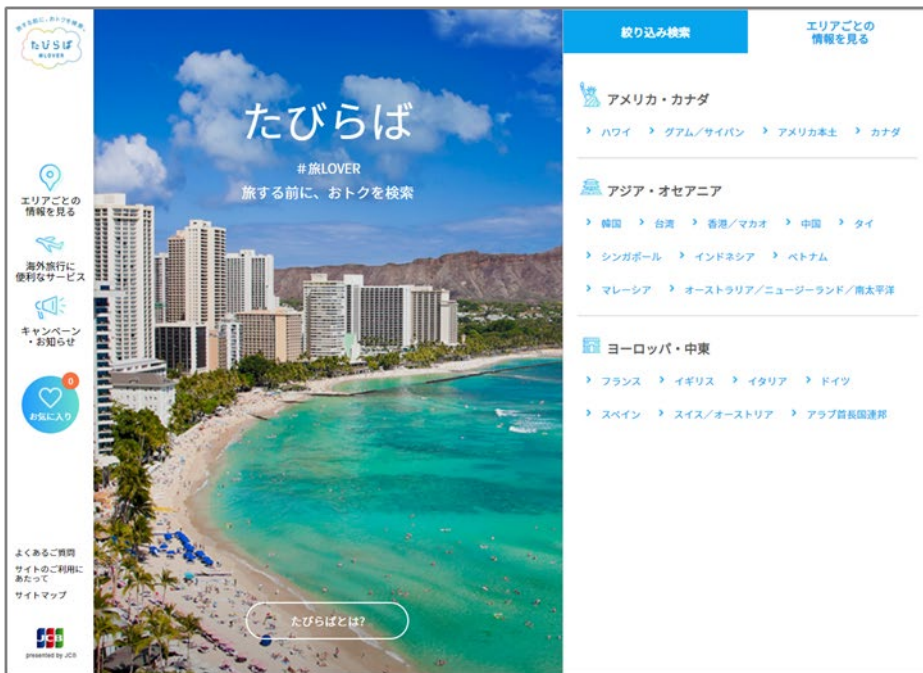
旅する前に、おトクを検索
たびらば
#旅LOVER

エリアごとの情報を見る

海外旅行に便利なサービス

キャンペーン・お知らせ

0
お気に入り

よくあるご質問
サイトのご利用にあたって
サイトマップ

JCB
presented by JCB

たびらば
#旅LOVER
旅する前に、おトクを検索

たびらばとは?

絞り込み検索
エリアごとの情報を見る

アメリカ・カナダ
ハワイ グアム／サイパン アメリカ本土 カナダ

アジア・オセアニア
韓国 台湾 香港／マカオ 中国 タイ
シンガポール インドネシア ベトナム
マレーシア オーストラリア／ニュージーランド／南太平洋

ヨーロッパ・中東
フランス イギリス イタリア ドイツ
スペイン スイス／オーストリア アラブ首長国連邦